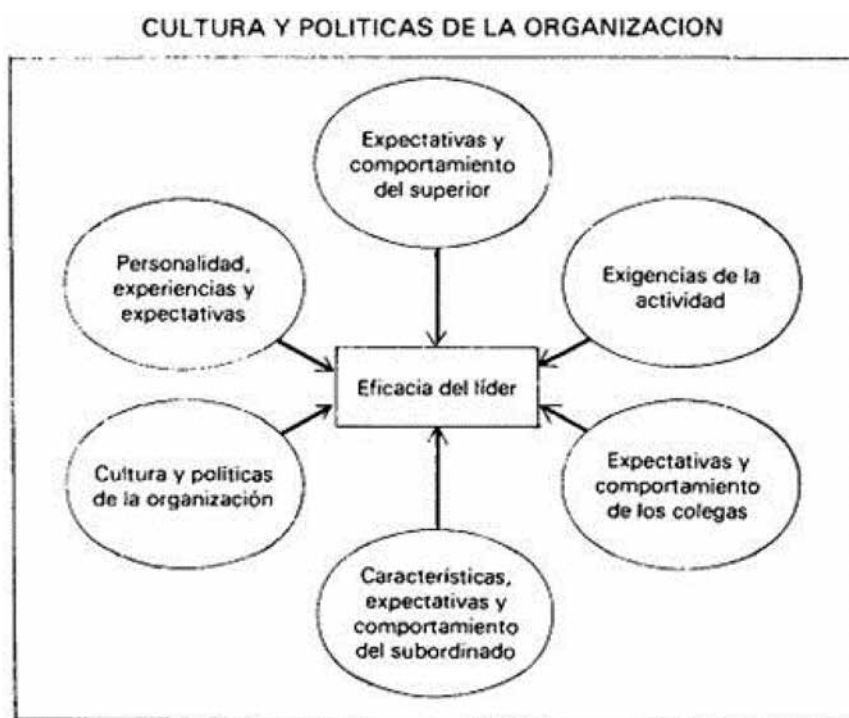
CULTURA Y POLITICAS DE LA ORGANIZACION

Expectativas y comportamiento del superior

Personalidad, experiencias y expectativas

Exigencias de la actividad

Eficacia del líder

Cultura y políticas de la organización

Expectativas y comportamiento de los colegas

Características, expectativas y comportamiento del subordinado